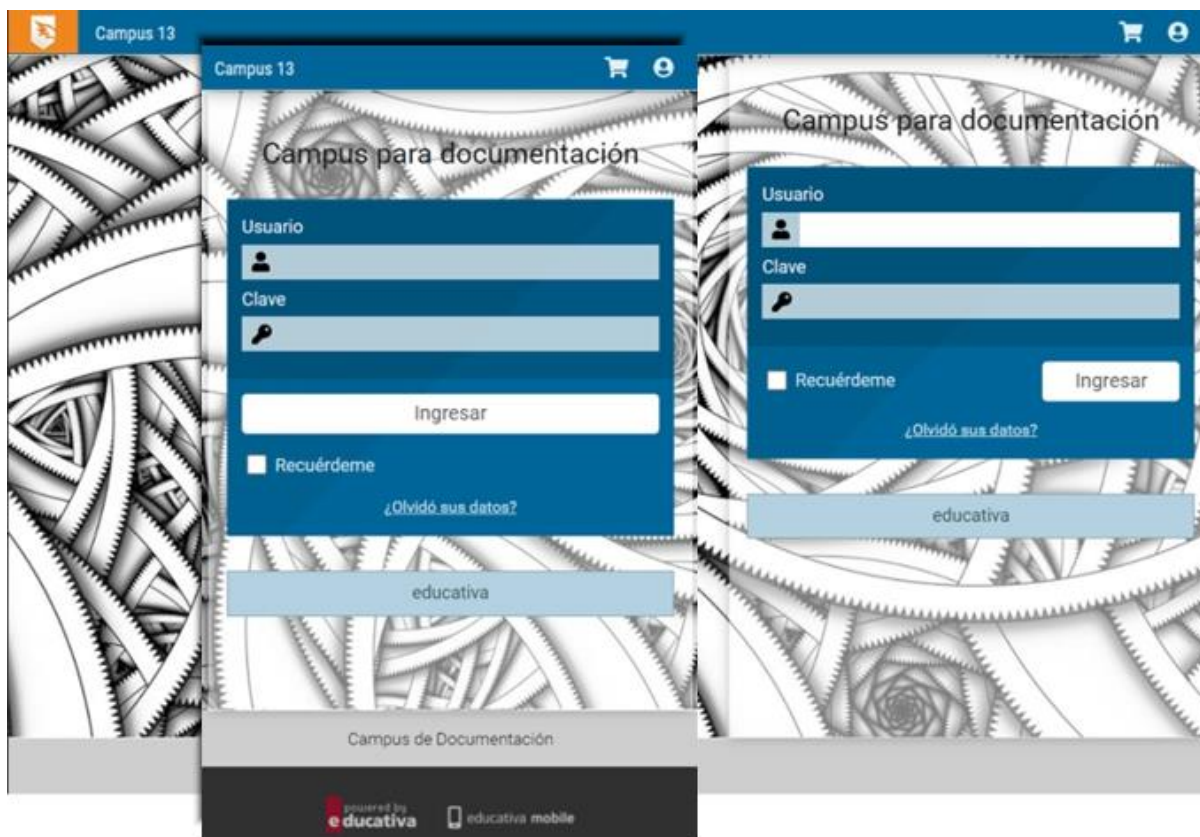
Campus 13

Campus 13

Campus para documentación

Usuario

Clave

Ingresar

Recuérdeme

¿Olvidó sus datos?

educativa

Campus de Documentación

powered by educativa

educativa mobile

Campus para documentación

Usuario

Clave

Recuérdeme

Ingresar

¿Olvidó sus datos?

educativa